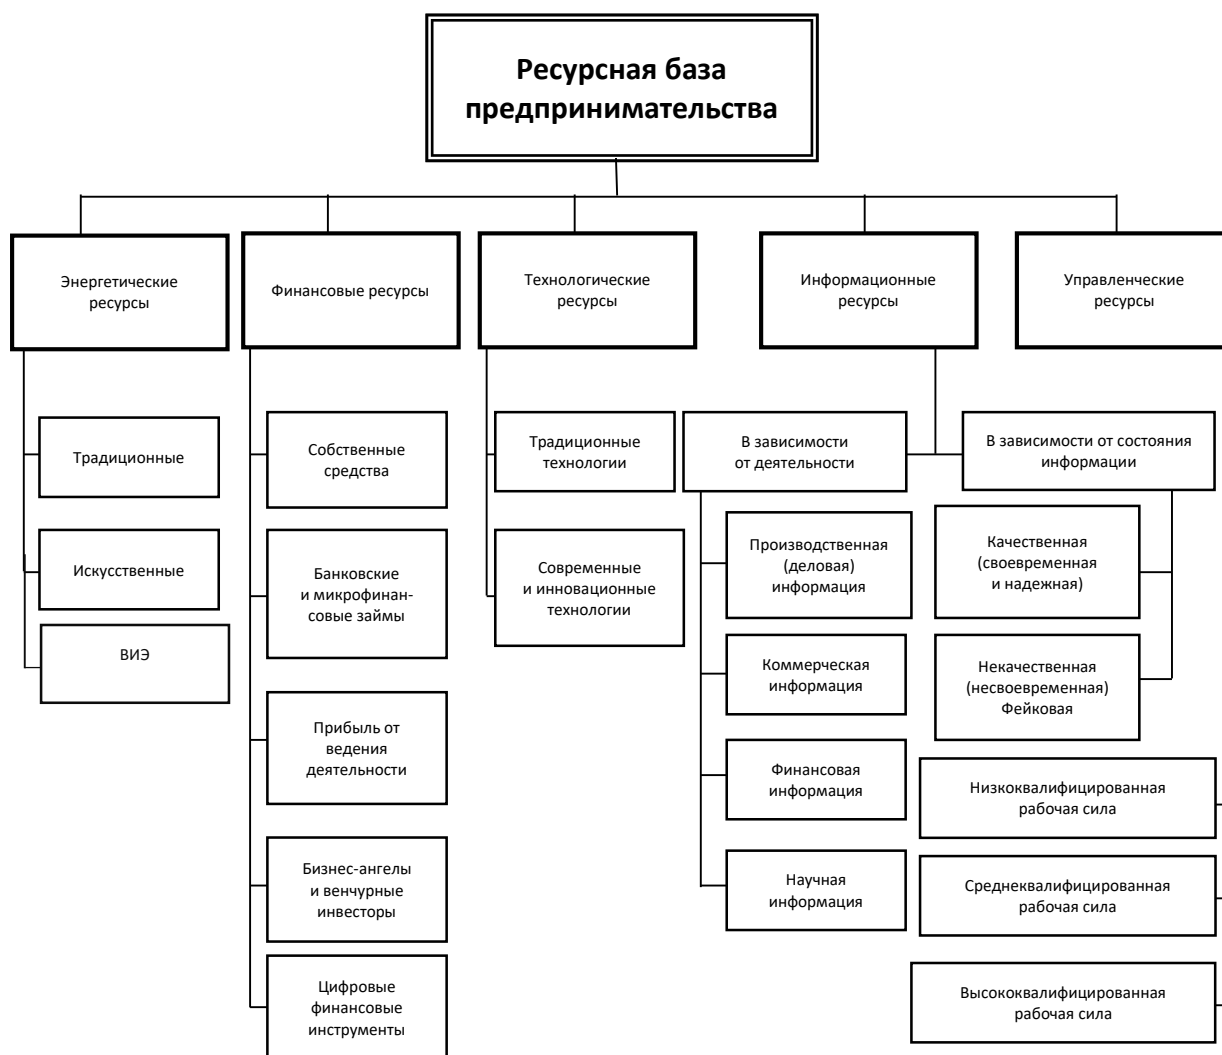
Ресурсная база предпринимательства

Энергетические ресурсы

Финансовые ресурсы

Технологические ресурсы

Информационные ресурсы

Управленческие ресурсы

Традиционные

Искусственные

ВИЭ

Собственные средства

Банковские и микрофинансовые займы

Прибыль от ведения деятельности

Бизнес-ангелы и венчурные инвесторы

Цифровые финансовые инструменты

Традиционные технологии

Современные и инновационные технологии

В зависимости от деятельности

Производственная (деловая) информация

Коммерческая информация

Финансовая информация

Научная информация

В зависимости от состояния информации

Качественная (своевременная и надежная)

Некачественная (несвоевременная) Фейковая

Низкоквалифицированная рабочая сила

Среднеквалифицированная рабочая сила

Высококвалифицированная рабочая сила